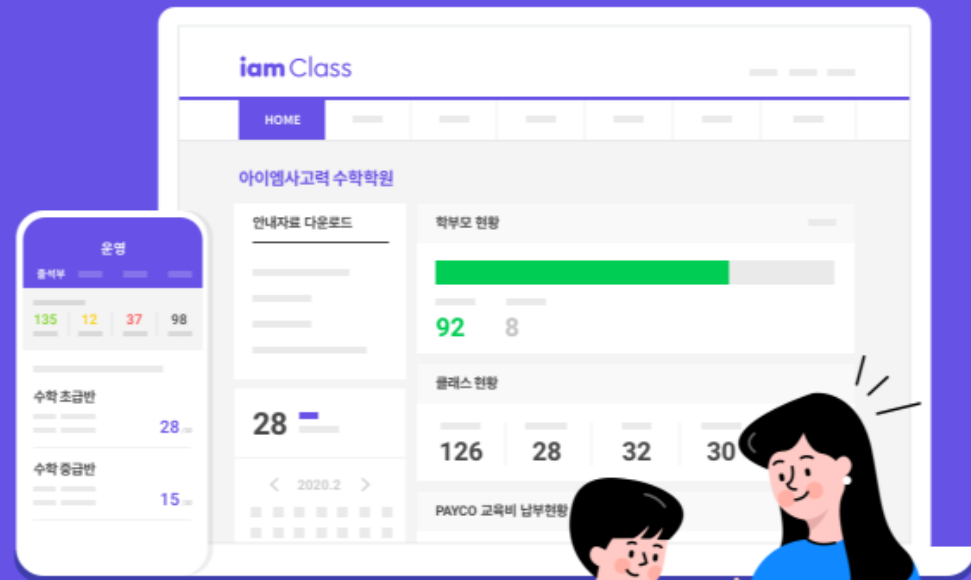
iam Class

HOME

아이엠사고력 수학학원

안내자료 다운로드

학부모 현황

92 8

클래스 현황

126 28 32 30

PAYCO 교육비 납부현황

28

2020.2

운영

출석부

135 12 37 98

수학 초급반

28

수학 중급반

15